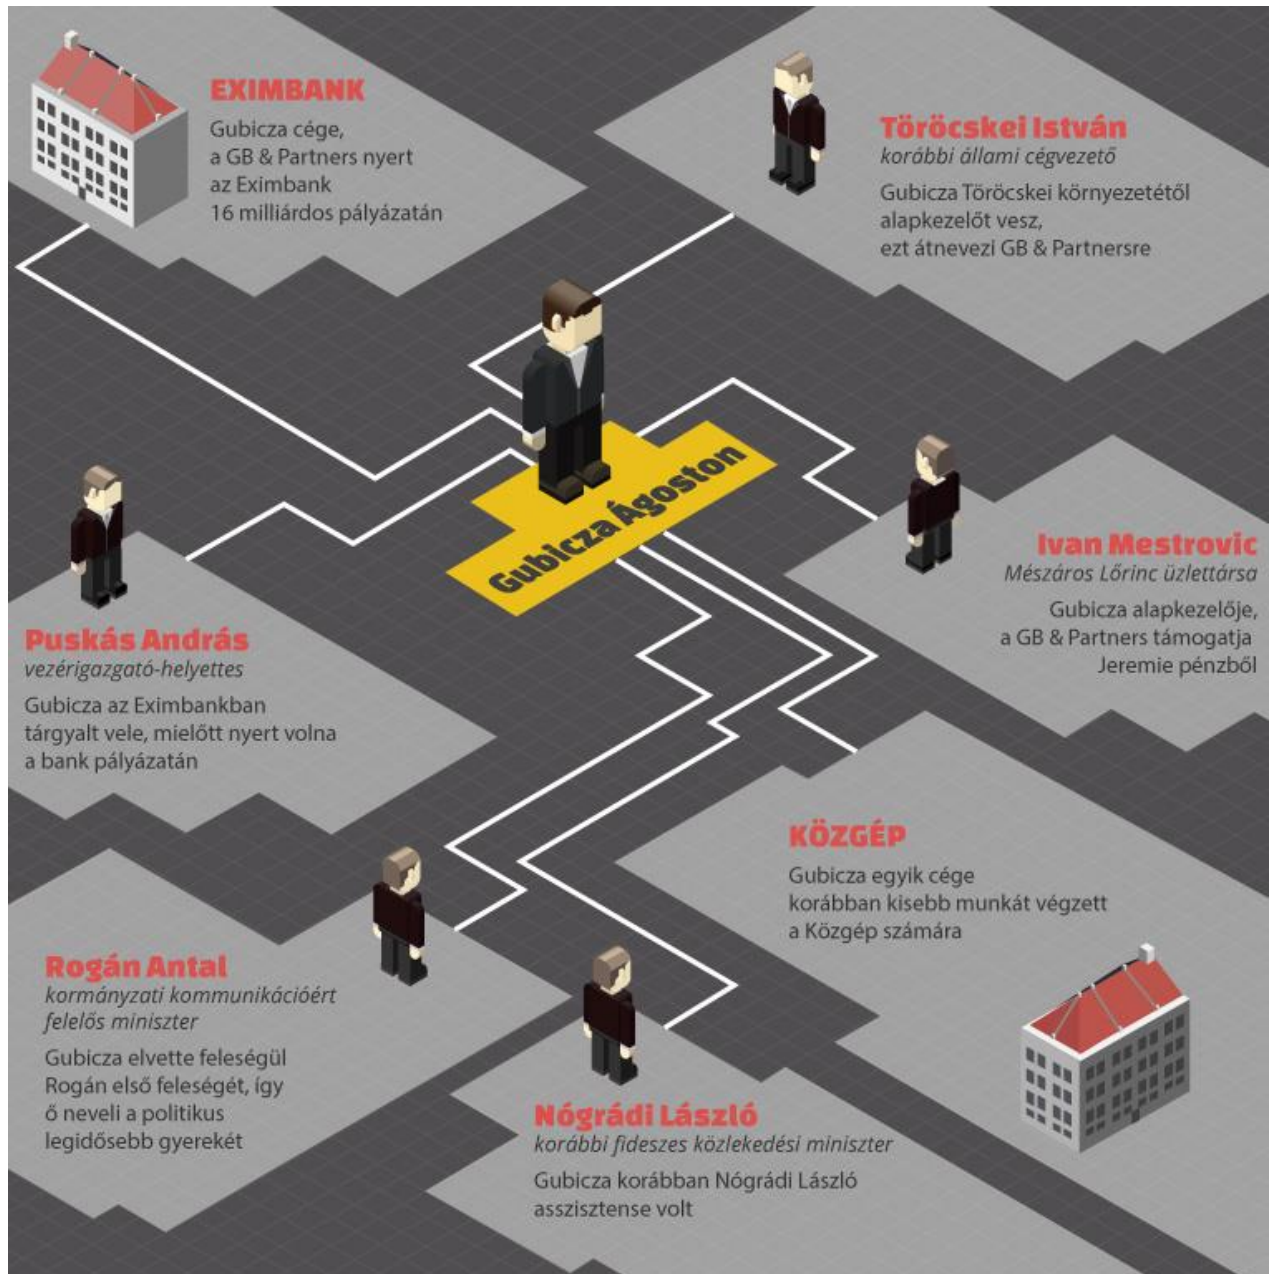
EXIMBANK
Gubicza cége, a GB & Partners nyert az Eximbank 16 milliárdos pályázatán

Töröcskei István
korábbi állami cégvezető
Gubicza Töröcskei környezetétől alapkezelőt vesz, ezt átnevezi GB & Partnersre

Gubicza Ágoston

Ivan Mestrovic
Mészáros Lőrinc üzlettársa
Gubicza alapkezelője, a GB & Partners támogatja Jeremie pénzből

Puskás András
vezérigazgató-helyettes
Gubicza az Eximbankban tárgyalt vele, mielőtt nyert volna a bank pályázatán

KÖZGÉP
Gubicza egyik cége korábban kisebb munkát végzett a Közgép számára

Rogán Antal
kormányzati kommunikációért felelős miniszter
Gubicza elvette feleségül Rogán első feleségét, így ő neveli a politikus legidősebb gyerekét

Nógrádi László
korábbi fideszes közlekedési miniszter
Gubicza korábban Nógrádi László asszisztense volt